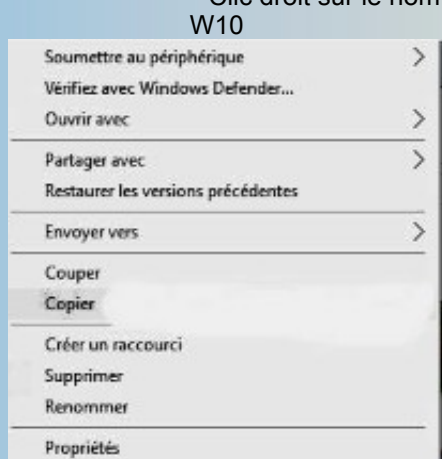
Clic droit sur le nom
W10

Soumettre au périphérique >
Vérifiez avec Windows Defender...
Ouvrir avec >
Partager avec >
Restaurer les versions précédentes
Envoyer vers >
Couper
Copier
Créer un raccourci
Supprimer
Renommer
Propriétés